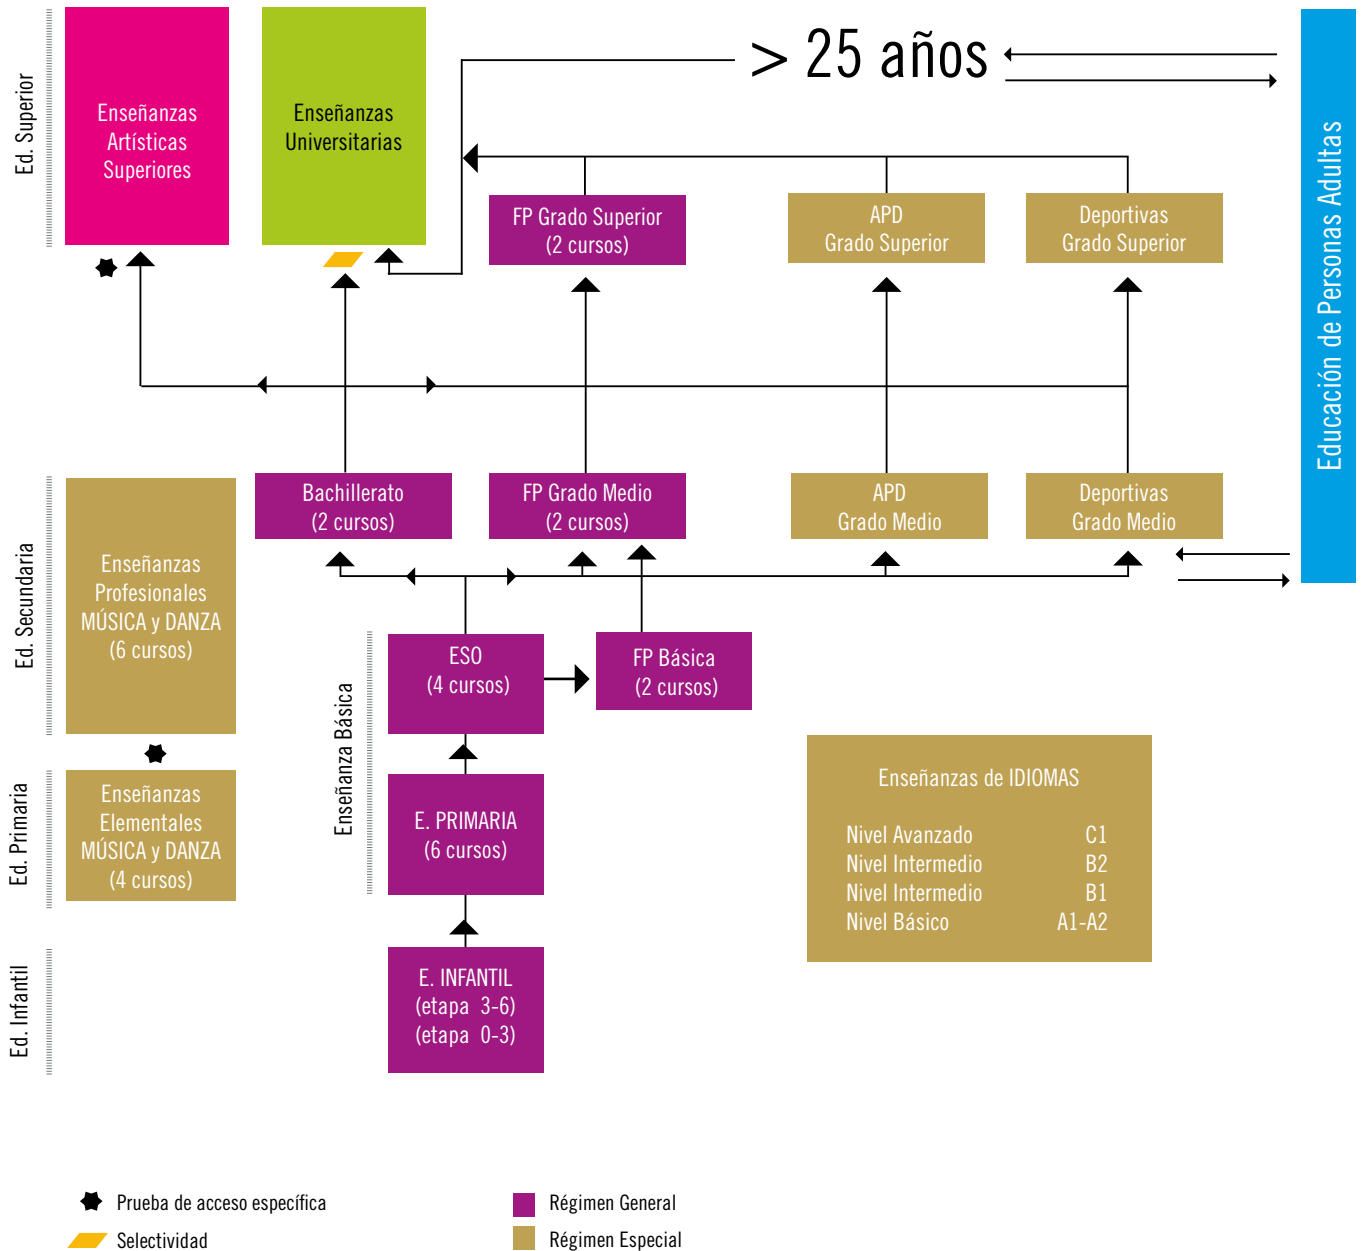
Ed. Superior

Enseñanzas Artísticas Superiores

Enseñanzas Universitarias

> 25 años

Educación de Personas Adultas

FP Grado Superior (2 cursos)

APD Grado Superior

Deportivas Grado Superior

Ed. Secundaria

Enseñanzas Profesionales MÚSICA y DANZA (6 cursos)

Bachillerato (2 cursos)

FP Grado Medio (2 cursos)

APD Grado Medio

Deportivas Grado Medio

Enseñanza Básica

ESO (4 cursos)

FP Básica (2 cursos)

Ed. Primaria

Enseñanzas Elementales MÚSICA y DANZA (4 cursos)

E. PRIMARIA (6 cursos)

Enseñanzas de IDIOMAS

| | |
|---|---|
| Nivel Avanzado | C1 |
| Nivel Intermedio | B2 |
| Nivel Intermedio | B1 |
| Nivel Básico | A1-A2 |

Ed. Infantil

E. INFANTIL (etapa 3-6) (etapa 0-3)

Prueba de acceso específica

Selectividad

Régimen General

Régimen Especial